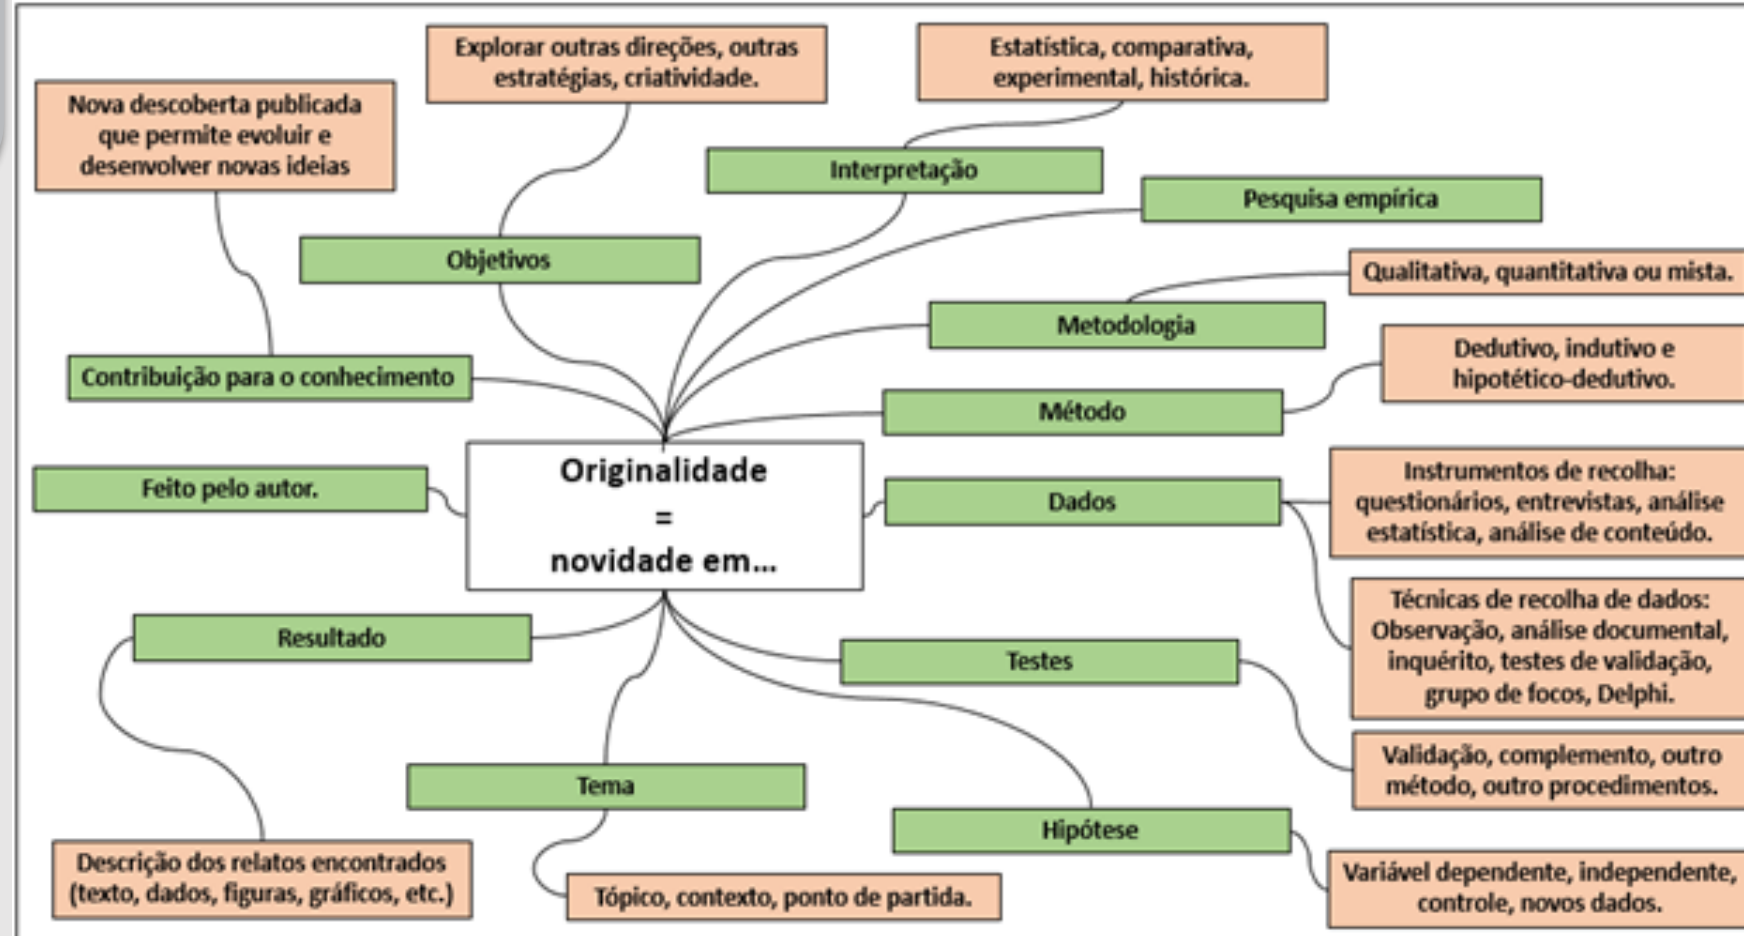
Explorar outras direções, outras estratégias, criatividade.

Estatística, comparativa, experimental, histórica.

Nova descoberta publicada que permite evoluir e desenvolver novas ideias

Interpretação

Pesquisa empírica

Objetivos

Qualitativa, quantitativa ou mista.

Metodologia

Dedutivo, indutivo e hipotético-dedutivo.

Contribuição para o conhecimento

Método

Originalidade
=
novidade em...

Feito pelo autor.

Dados

Instrumentos de recolha: questionários, entrevistas, análise estatística, análise de conteúdo.

Técnicas de recolha de dados: Observação, análise documental, inquérito, testes de validação, grupo de focos, Delphi.

Resultado

Testes

Validação, complemento, outro método, outro procedimentos.

Tema

Hipótese

Descrição dos relatos encontrados (texto, dados, figuras, gráficos, etc.)

Tópico, contexto, ponto de partida.

Variável dependente, independente, controle, novos dados.